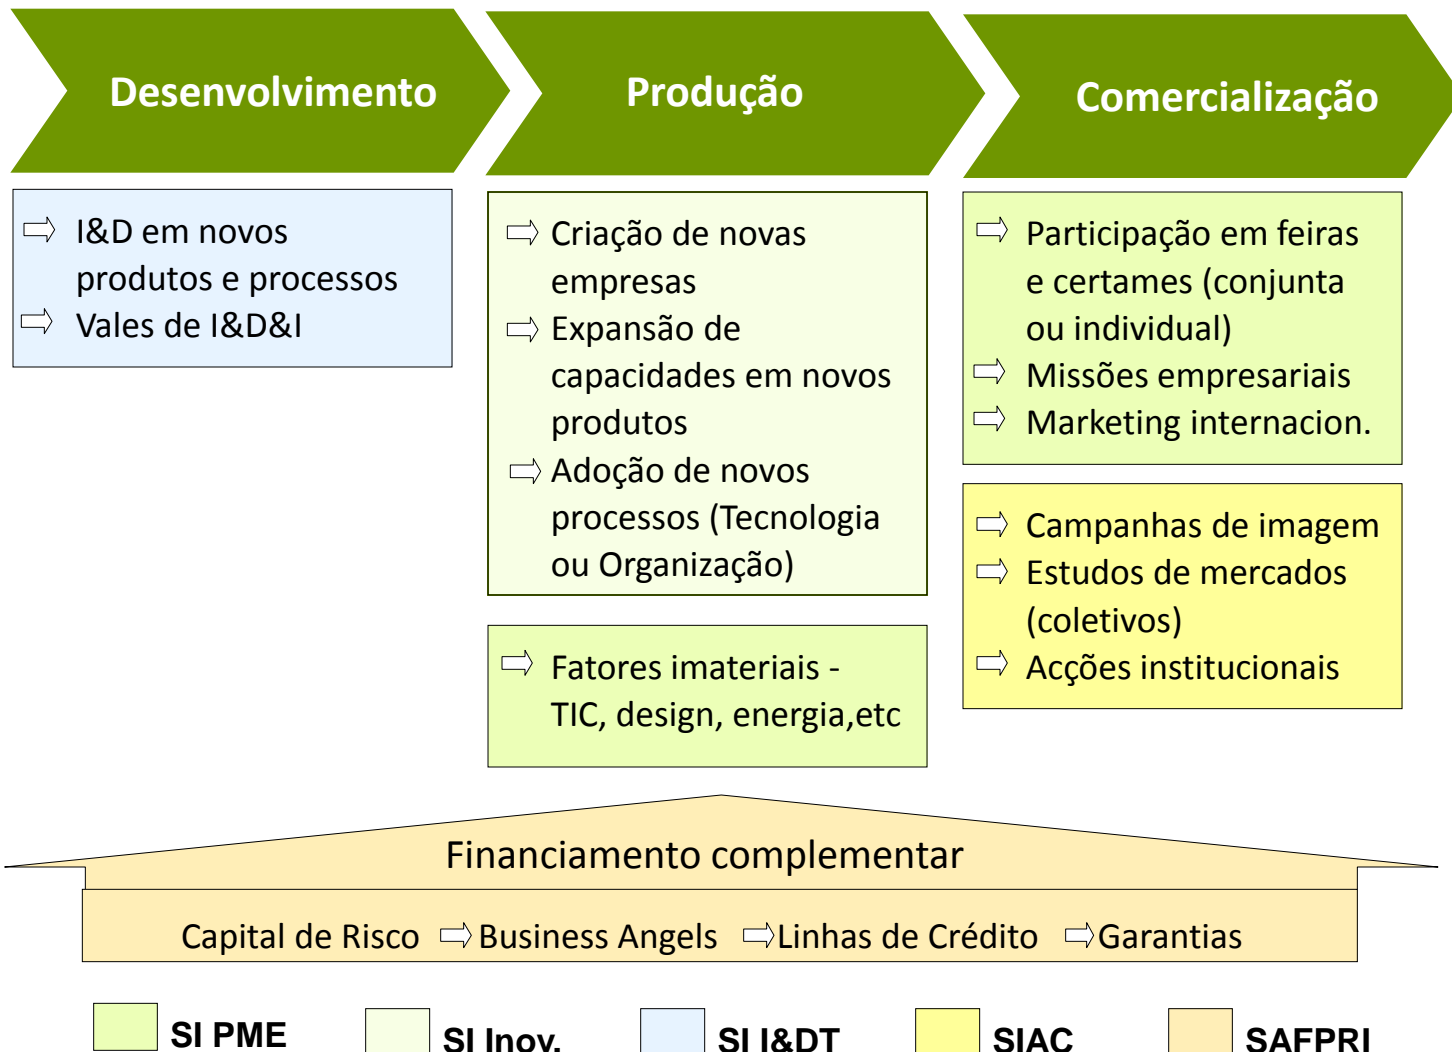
Desenvolvimento

Produção

Comercialização

⇨ I&D em novos produtos e processos
⇨ Vales de I&D&I

⇨ Criação de novas empresas
⇨ Expansão de capacidades em novos produtos
⇨ Adoção de novos processos (Tecnologia ou Organização)

⇨ Participação em feiras e certames (conjunta ou individual)
⇨ Missões empresariais
⇨ Marketing internacion.

⇨ Fatores imateriais - TIC, design, energia,etc

⇨ Campanhas de imagem
⇨ Estudos de mercados (coletivos)
⇨ Acções institucionais

Financiamento complementar

Capital de Risco ⇨Business Angels ⇨Linhas de Crédito ⇨Garantias

SI PME
SI Inov.
SI I&DT
SIAC
SAFPRI